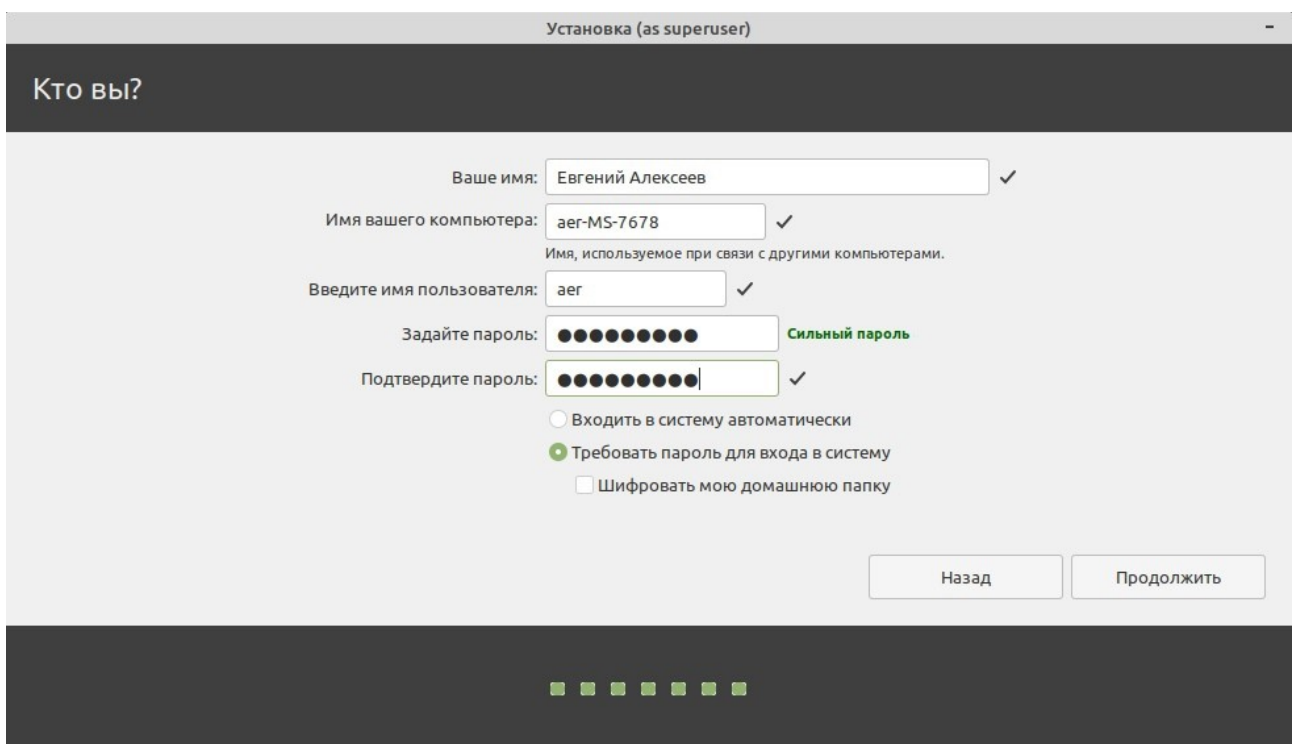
Установка (as superuser)

–

Кто вы?

Ваше имя: Евгений Алексеев ✓

Имя вашего компьютера: aer-MS-7678 ✓

Имя, используемое при связи с другими компьютерами.

Введите имя пользователя: aer ✓

Задайте пароль: ●●●●●●●●● Сильный пароль

Подтвердите пароль: ●●●●●●●●● ✓

Входить в систему автоматически

Требовать пароль для входа в систему

Шифровать мою домашнюю папку

Назад

Продолжить